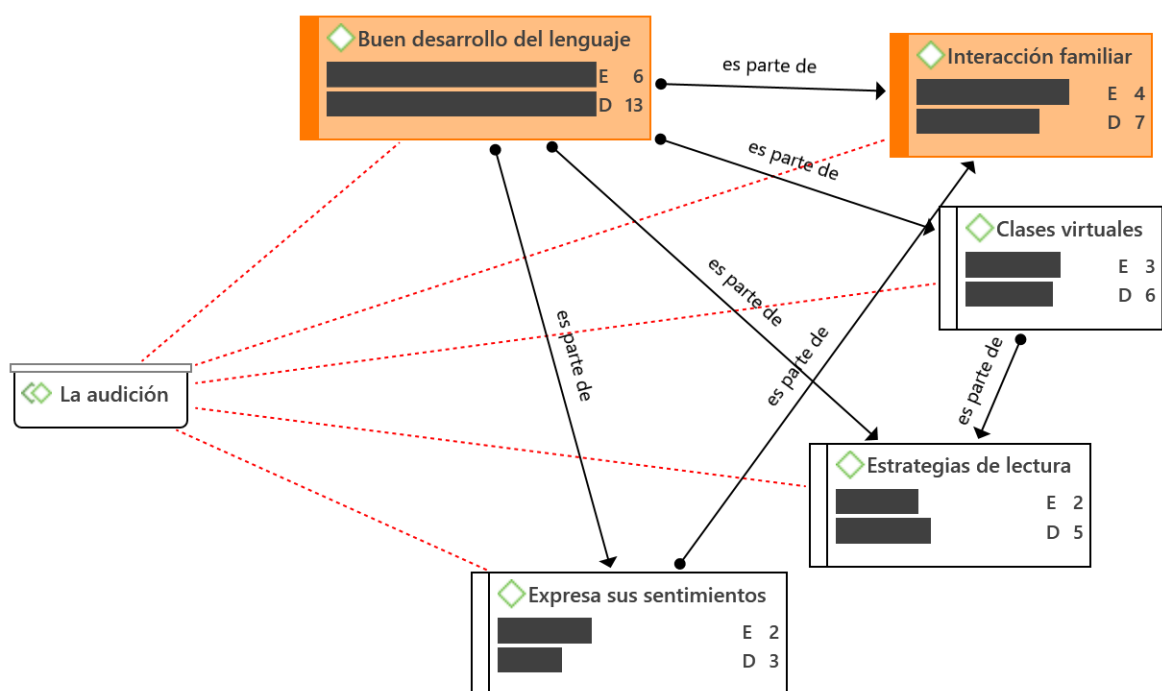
Buen desarrollo del lenguaje
E 6
D 13

es parte de

Interacción familiar
E 4
D 7

es parte de

Clases virtuales
E 3
D 6

es parte de

es parte de

es parte de

es parte de

La audición

Estrategias de lectura
E 2
D 5

Expresa sus sentimientos
E 2
D 3